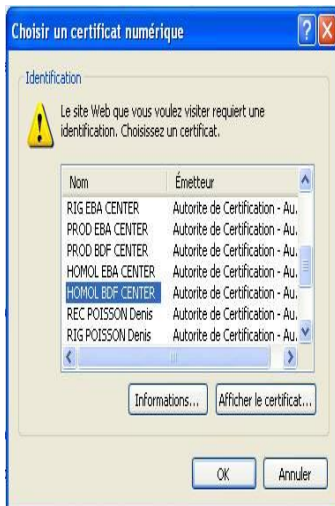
Choisir un certificat numérique

Identification

Le site Web que vous voulez visiter requiert une identification. Choisissez un certificat.

| Nom | Émetteur |
|---|---|
| RIG EBA CENTER | Autorite de Certification - Au. |
| PROD EBA CENTER | Autorite de Certification - Au. |
| PROD BDF CENTER | Autorite de Certification - Au. |
| HOMOL EBA CENTER | Autorite de Certification - Au. |
| HOMOL BDF CENTER | Autorite de Certification - Au. |
| REC POISSON Denis | Autorite de Certification - Au. |
| RIG POISSON Denis | Autorite de Certification - Au. |

Informations... Afficher le certificat...

OK Annuler